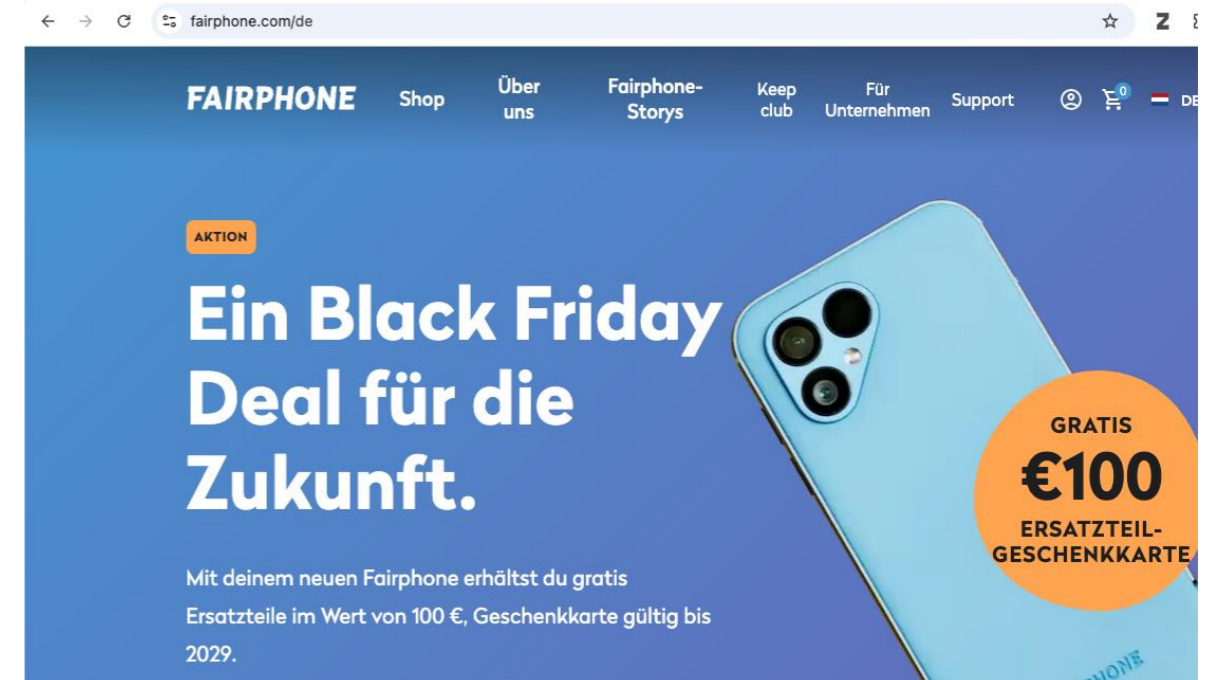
fairphone.com/de

Z

FAIRPHONE Shop Über uns Fairphone-Storys Keep club Für Unternehmen Support 0 DE

AKTION

Ein Black Friday Deal für die Zukunft.

Mit deinem neuen Fairphone erhältst du gratis Ersatzteile im Wert von 100 €, Geschenkkarte gültig bis 2029.

GRATIS €100 ERSATZTEIL-GESCHENKKARTE

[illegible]PHONE